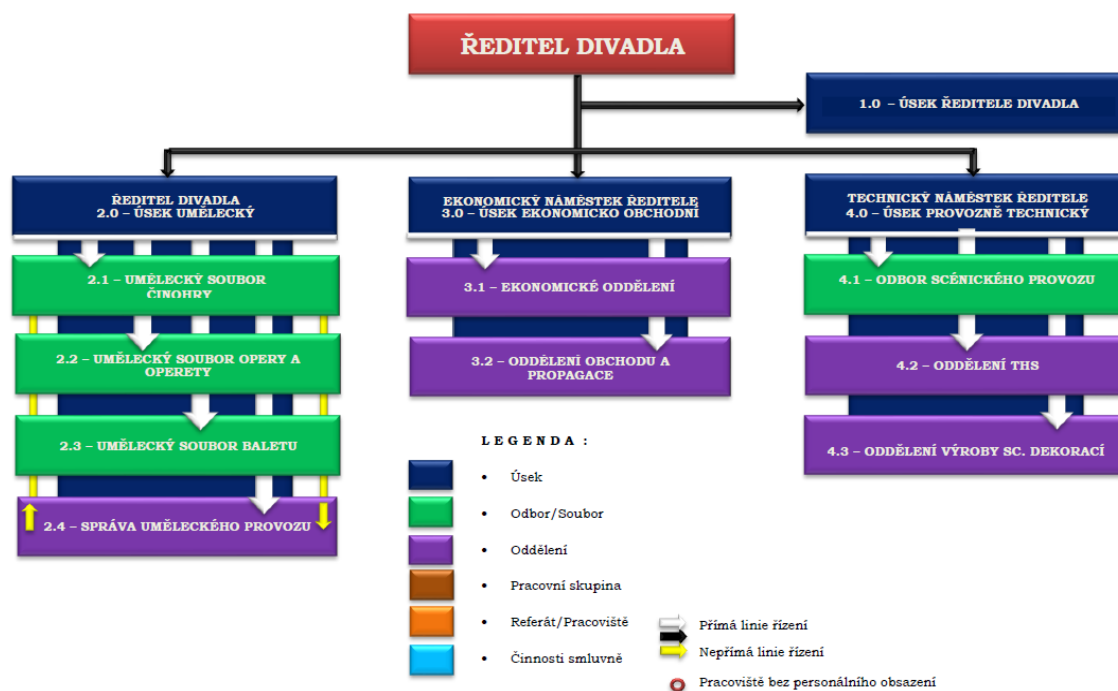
ŘEDITEL DIVADLA

1.0 – ÚSEK ŘEDITELE DIVADLA

ŘEDITEL DIVADLA
2.0 – ÚSEK UMĚLECKÝ

2.1 – UMĚLECKÝ SOUBOR ČINOHRY

2.2 – UMĚLECKÝ SOUBOR OPERY A OPERETY

2.3 – UMĚLECKÝ SOUBOR BALETU

2.4 – SPRÁVA UMĚLECKÉHO PROVOZU

EKONOMICKÝ NÁMĚSTEK ŘEDITELE
3.0 – ÚSEK EKONOMICKO OBCHODNÍ

3.1 – EKONOMICKÉ ODDĚLENÍ

3.2 – ODDĚLENÍ OBCHODU A PROPAGACE

TECHNICKÝ NÁMĚSTEK ŘEDITELE
4.0 – ÚSEK PROVOZNĚ TECHNICKÝ

4.1 – ODBOR SCÉNICKÉHO PROVOZU

4.2 – ODDĚLENÍ THS

4.3 – ODDĚLENÍ VÝROBY SC. DEKORACÍ

LEGENDA:

• Úsek
• Odbor/Soubor
• Oddělení
• Pracovní skupina
• Referát/Pracoviště
• Činnosti smluvně

Přímá linie řízení
Nepřímá linie řízení
Pracoviště bez personálního obsazení